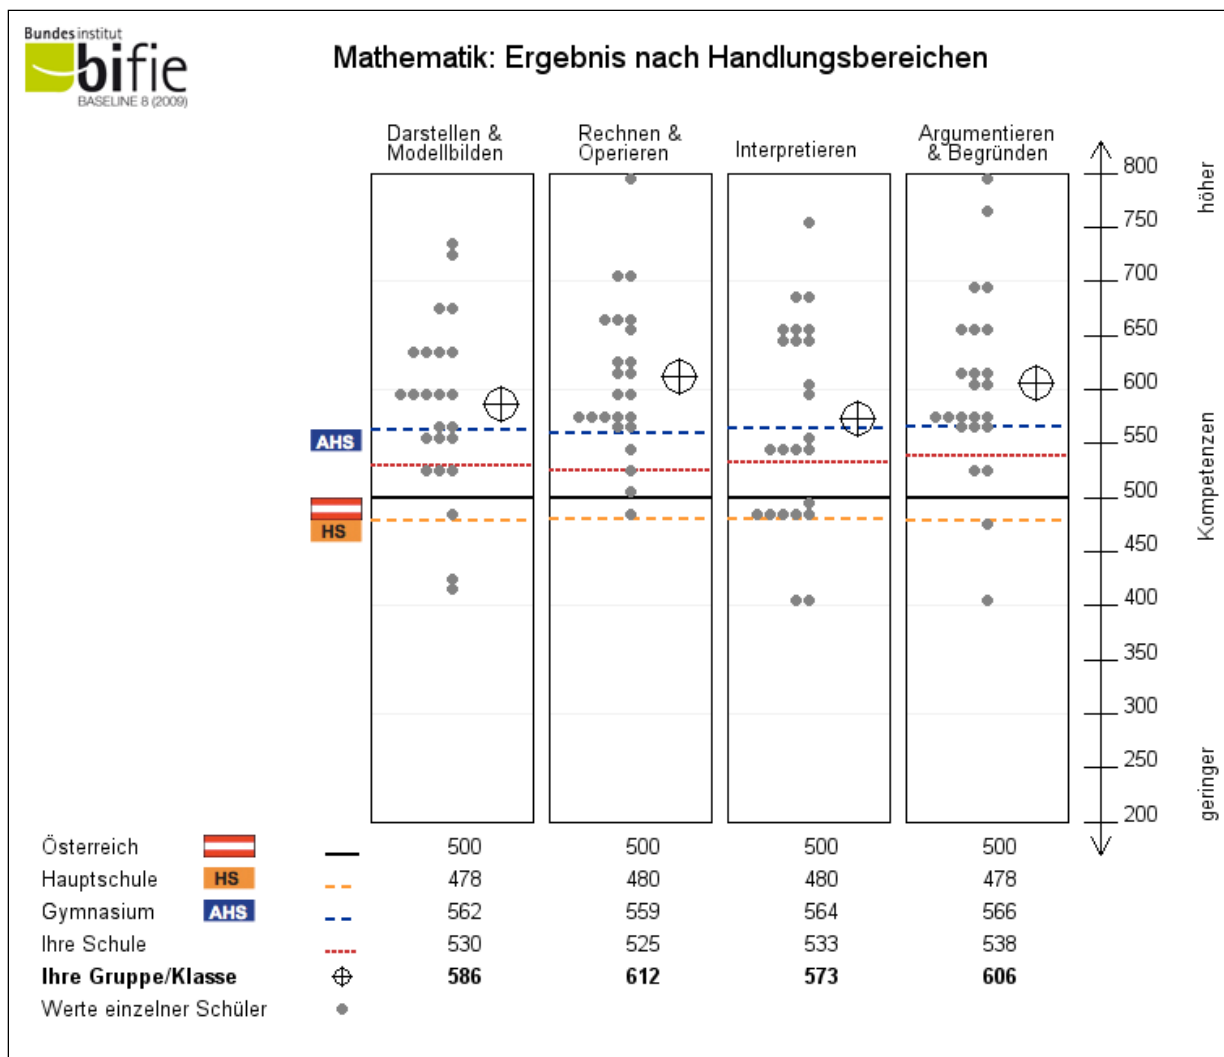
Bundesinstitut bifie BASELINE 8 (2009)

Mathematik: Ergebnis nach Handlungsbereichen

Darstellen & Modellbilden

Rechnen & Operieren

Interpretieren

Argumentieren & Begründen

AHS

HS

800
750
700
650
600
550
500
450
400
350
300
250
200

höher

Kompetenzen

geringer

| | | | Darstellen & Modellbilden | Rechnen & Operieren | Interpretieren | Argumentieren & Begründen |
|---|---|---|---|---|---|---|
| Österreich | | | 500 | 500 | 500 | 500 |
| Hauptschule | HS | | 478 | 480 | 480 | 478 |
| Gymnasium | AHS | | 562 | 559 | 564 | 566 |
| Ihre Schule | | | 530 | 525 | 533 | 538 |
| **Ihre Gruppe/Klasse** | | | **586** | **612** | **573** | **606** |
| Werte einzelner Schüler | | | | | | |